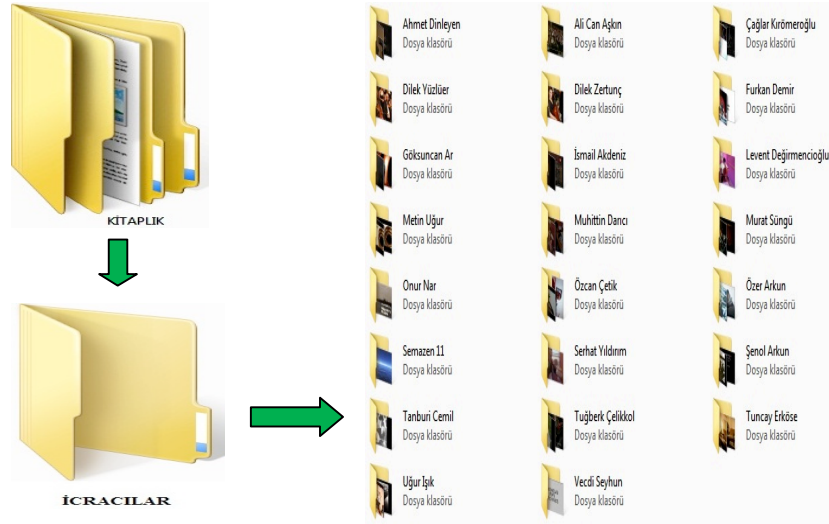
KİTAPLIK

İCRACILAR

Ahmet Dinleyen
Dosya klasörü

Ali Can Aşkın
Dosya klasörü

Çağlar Kırömeroğlu
Dosya klasörü

Dilek Yüzlüer
Dosya klasörü

Dilek Zertunç
Dosya klasörü

Furkan Demir
Dosya klasörü

Göksuncan Ar
Dosya klasörü

İsmail Akdeniz
Dosya klasörü

Levent Değirmencioğlu
Dosya klasörü

Metin Uğur
Dosya klasörü

Muhittin Darıcı
Dosya klasörü

Murat Süngü
Dosya klasörü

Onur Nar
Dosya klasörü

Özcan Çetik
Dosya klasörü

Özer Arkun
Dosya klasörü

Semazen 11
Dosya klasörü

Serhat Yıldırım
Dosya klasörü

Şenol Arkun
Dosya klasörü

Tanburi Cemil
Dosya klasörü

Tuğberk Çelikkol
Dosya klasörü

Tuncay Erköse
Dosya klasörü

Uğur Işık
Dosya klasörü

Vecdi Seyhun
Dosya klasörü